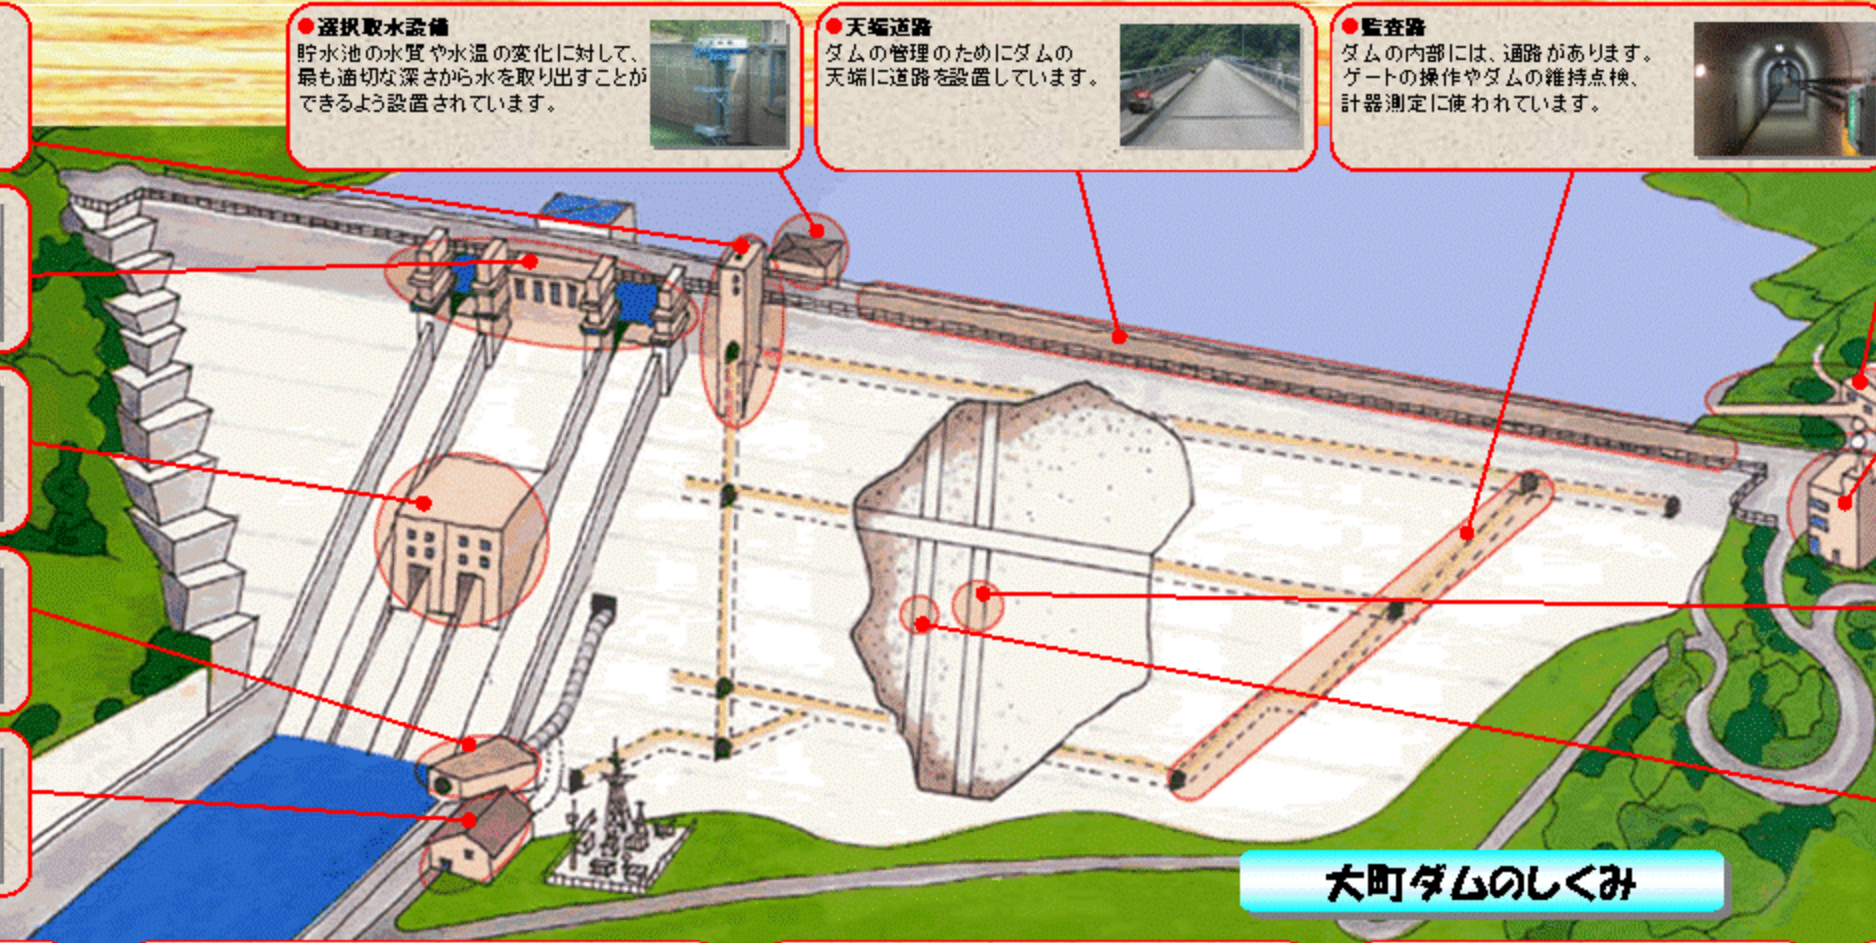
●選択取水設備
貯水池の水質や水温の変化に対して、最も適切な深さから水を取り出すことができるよう設置されています。

●天端道路
ダムの管理のためにダムの天端に道路を設置しています。

●監査路
ダムの内部には、通路があります。ゲートの操作やダムの維持点検、計器測定に使われています。

大町ダムのしくみ